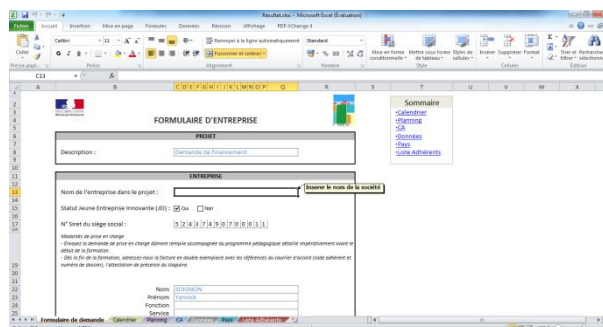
Resultat.xlsx - Microsoft Excel (Evaluation)

Fichier Accueil Insertion Mise en page Formules Données Révision Affichage PDF-XChange 4

Calibri 11 A A

Coller G I S

Presse-papi... Police Alignement Nombre Style Cellules Édition

Renvoyer à la ligne automatiquement

Fusionner et centrer

Standard

Mise en forme conditionnelle Mettre sous forme de tableau Styles de cellules

Insérer Supprimer Format

Trier et filtrer Rechercher et sélectionner

C13

FORMULAIRE D'ENTREPRISE

PROJET

Description : Demande de financement

Sommaire
•Calendrier
•Planning
•CA
•Données
•Pays
•Liste Adhérents

ENTREPRISE

Nom de l'entreprise dans le projet :

Insérer le nom de la société

Statut Jeune Entreprise Innovante (JEI) : Oui Non

N° Siret du siège social : 5 2 4 3 7 4 9 0 7 0 0 0 1 1

Modalités de prise en charge
- Envoyez la demande de prise en charge dûment remplie accompagnée du programme pédagogique détaillé impérativement avant le début de la formation.
- Dès la fin de la formation, adressez-nous la facture en double exemplaire avec les références du courrier d'accord (code adhérent et numéro de dossier), l'attestation de présence du stagiaire.

Nom SOIGNON
Prénom Yannick
Fonction
Service

Formulaire de demande Calendrier Planning CA Données Pays Liste Adhérents